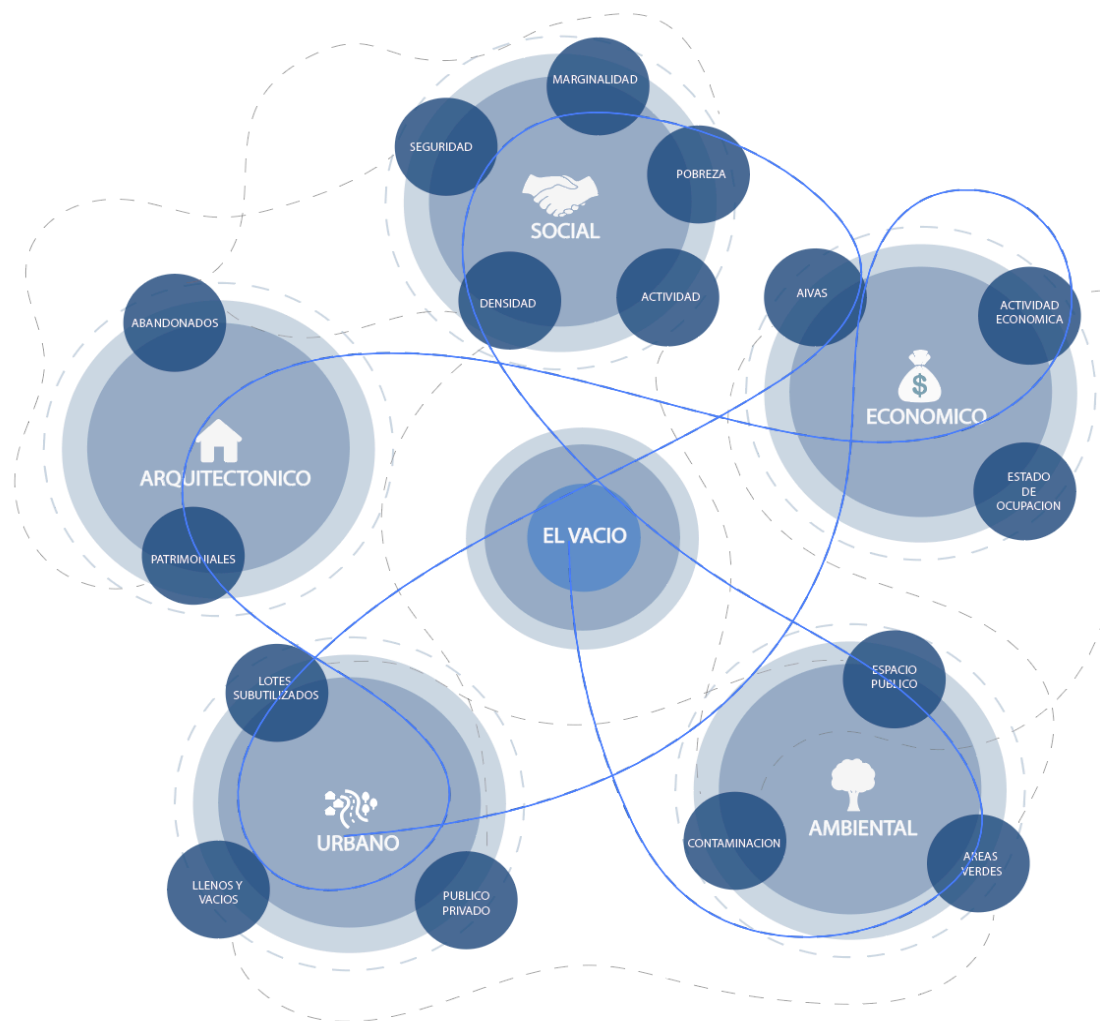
MARGINALIDAD

SEGURIDAD

POBREZA

SOCIAL

DENSIDAD

ACTIVIDAD

AIVAS

ACTIVIDAD ECONOMICA

$

ECONOMICO

ESTADO DE OCUPACION

ABANDONADOS

ARQUITECTONICO

PATRIMONIALES

EL VACIO

LOTES SUBUTILIZADOS

URBANO

LLENOS Y VACIOS

PUBLICO PRIVADO

ESPACIO PUBLICO

CONTAMINACION

AMBIENTAL

AREAS VERDES